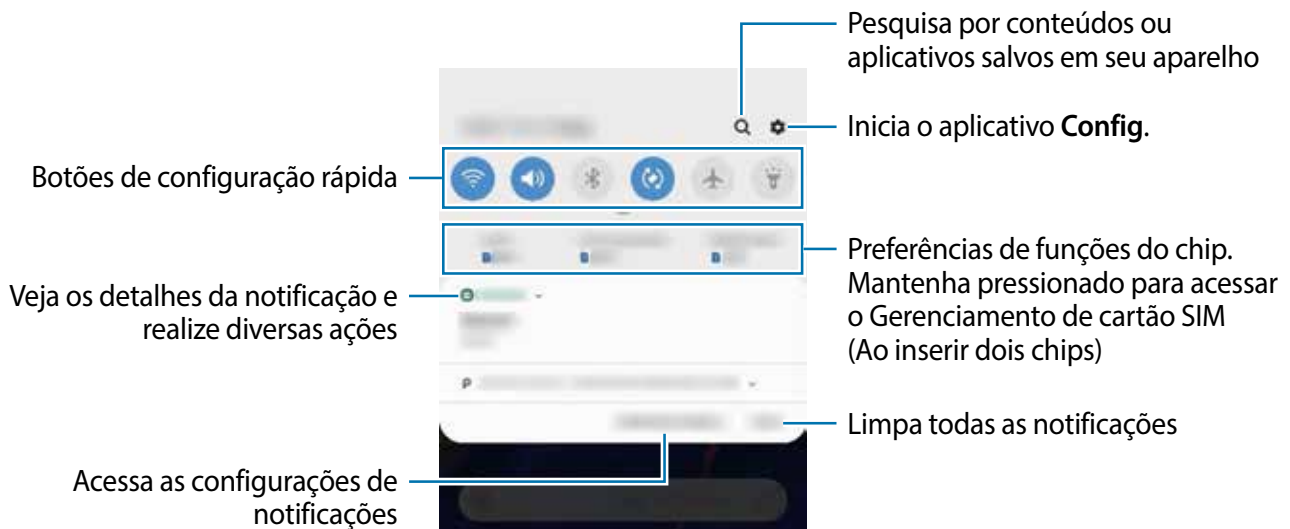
Pesquisa por conteúdos ou aplicativos salvos em seu aparelho

Inicia o aplicativo **Config**.

Botões de configuração rápida

Preferências de funções do chip. Mantenha pressionado para acessar o Gerenciamento de cartão SIM (Ao inserir dois chips)

Veja os detalhes da notificação e realize diversas ações

Limpa todas as notificações

Acessa as configurações de notificações